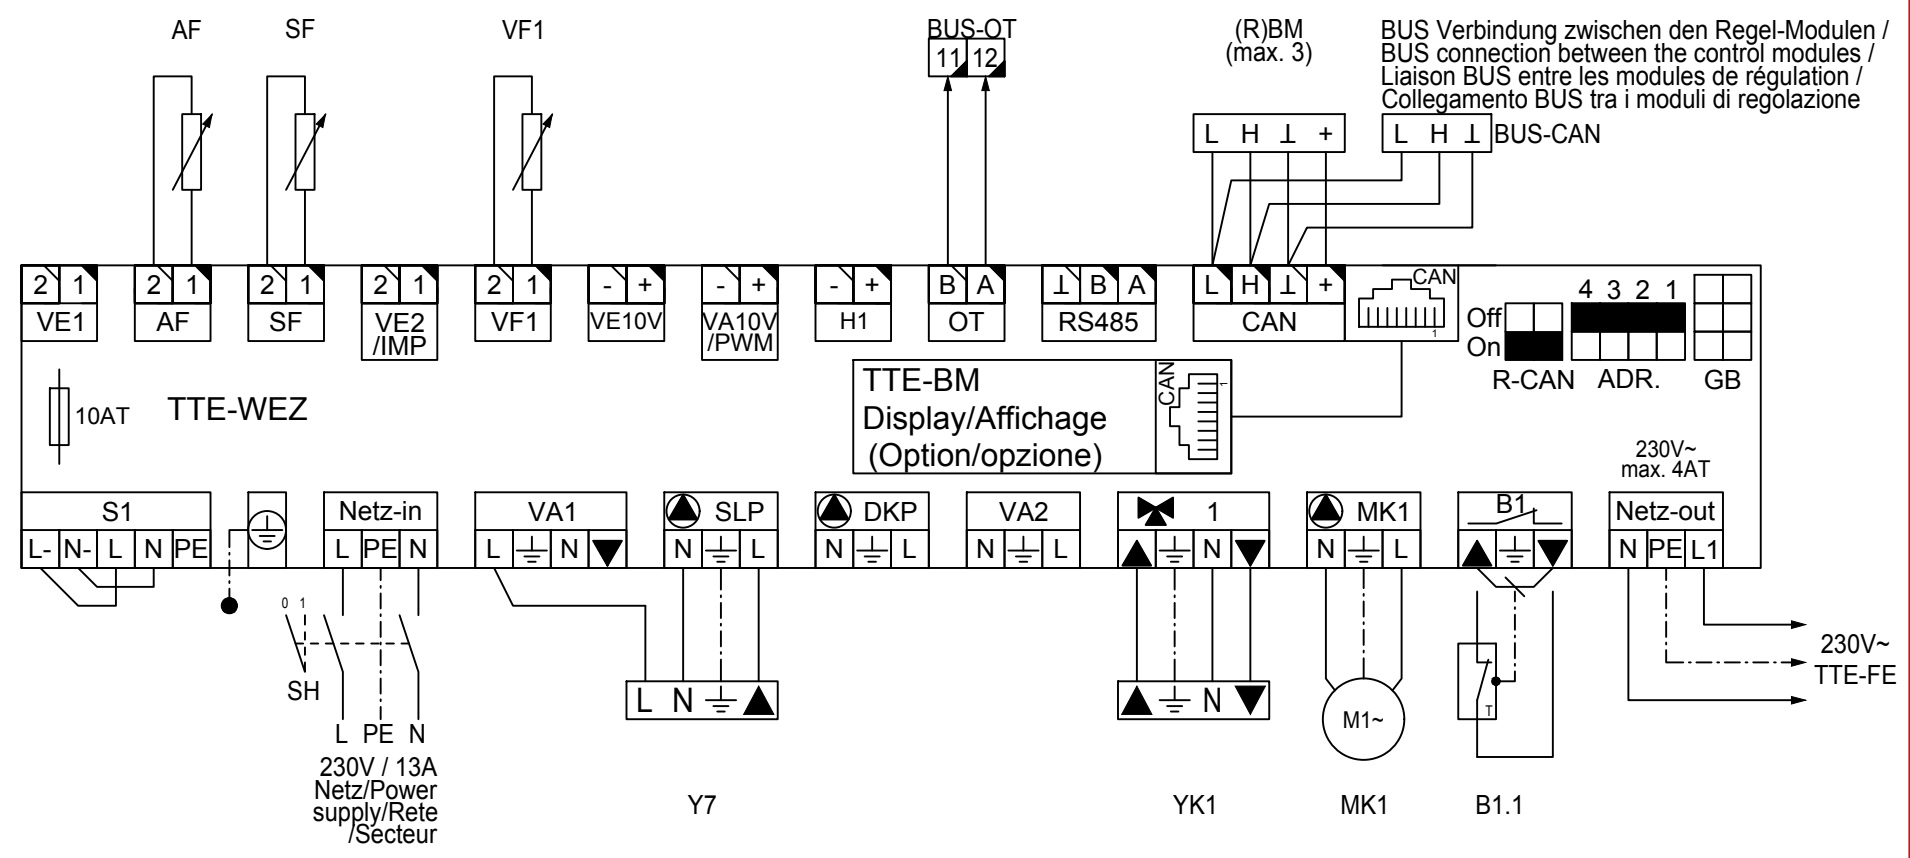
AF SF VF1 BUS-OT 11 12 (R)BM (max. 3)

BUS Verbindung zwischen den Regel-Modulen / BUS connection between the control modules / Liaison BUS entre les modules de régulation / Collegamento BUS tra i moduli di regolazione

L H ⊥ + L H ⊥ BUS-CAN

2 1 VE1 2 1 AF 2 1 SF 2 1 VE2 /IMP 2 1 VF1 - + VE10V - + VA10V /PWM - + H1 B A OT ⊥ B A RS485 L H ⊥ + CAN CAN 1

Off On R-CAN 4 3 2 1 ADR. GB

10AT TTE-WEZ

TTE-BM Display/Affichage (Option/opzione) CAN

230V~ max. 4AT

S1 L- N- L N PE
Netz-in L PE N
VA1 L N
SLP N L
DKP N L
VA2 N L
1 N
MK1 N L
B1
Netz-out N PE L1

0 1 SH L PE N 230V / 13A Netz/Power supply/Rete /Secteur

L N

Y7

N

YK1

M1~

MK1

T

B1.1

230V~ TTE-FE